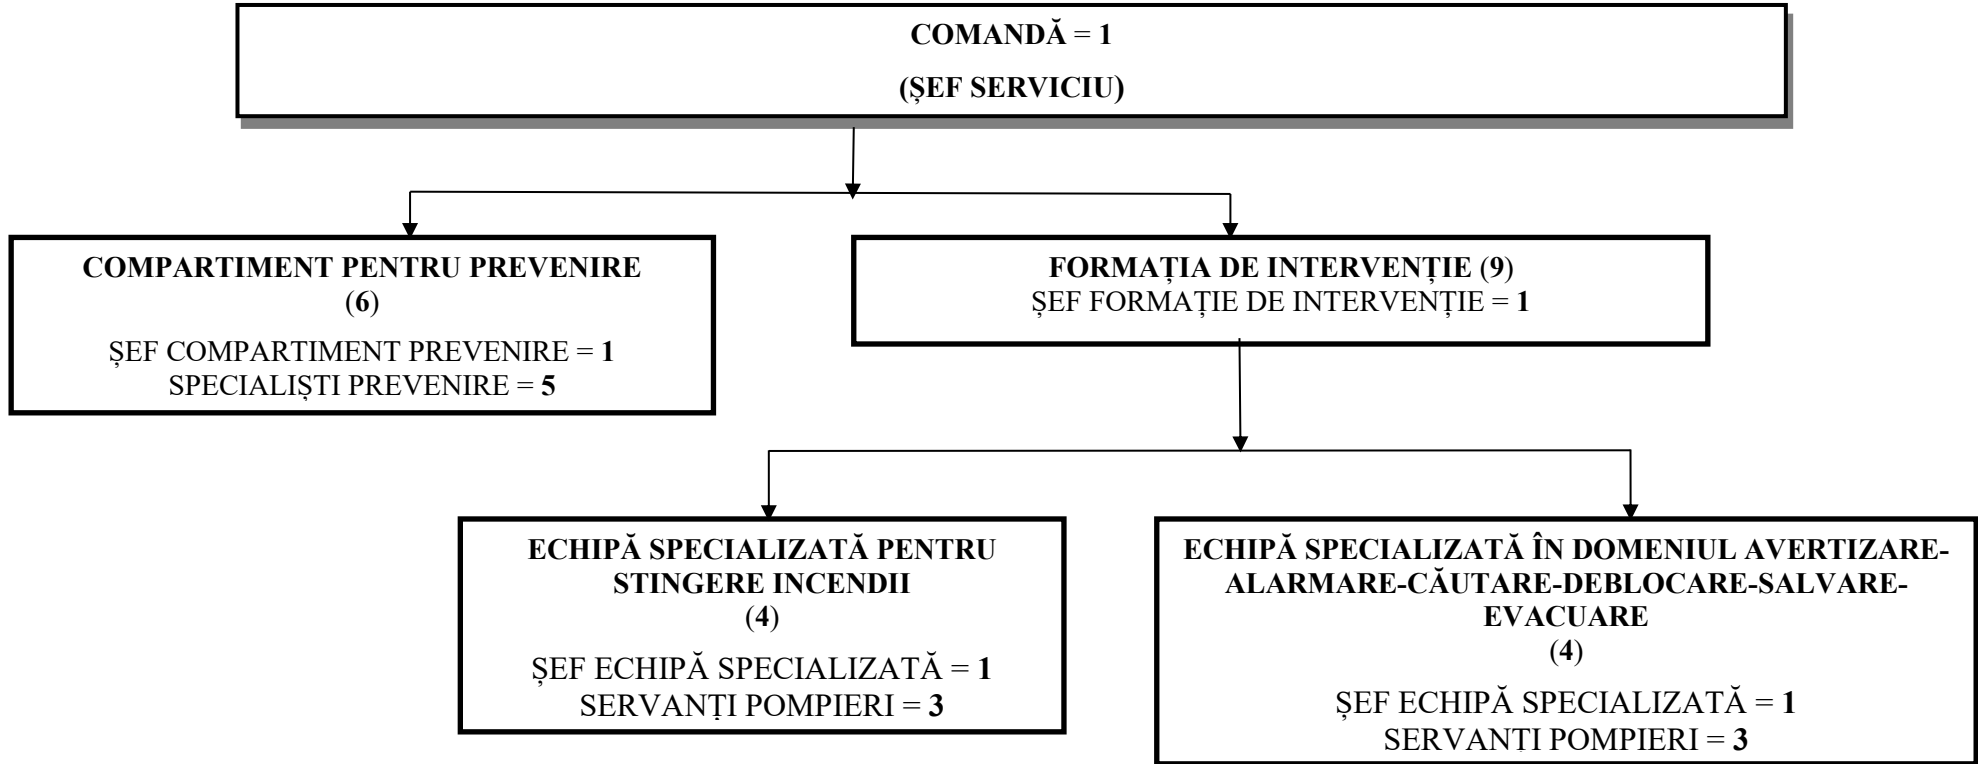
COMANDĂ = 1
(ȘEF SERVICIU)

COMPARTIMENT PENTRU PREVENIRE
(6)
ȘEF COMPARTIMENT PREVENIRE = 1
SPECIALIȘTI PREVENIRE = 5

FORMAȚIA DE INTERVENȚIE (9)
ȘEF FORMAȚIE DE INTERVENȚIE = 1

ECHIPĂ SPECIALIZATĂ PENTRU STINGERE INCENDII
(4)
ȘEF ECHIPĂ SPECIALIZATĂ = 1
SERVANȚI POMPIERI = 3

ECHIPĂ SPECIALIZATĂ ÎN DOMENIUL AVERTIZARE-ALARMARE-CĂUTARE-DEBLOCARE-SALVARE-EVACUARE
(4)
ȘEF ECHIPĂ SPECIALIZATĂ = 1
SERVANTI POMPIERI = 3